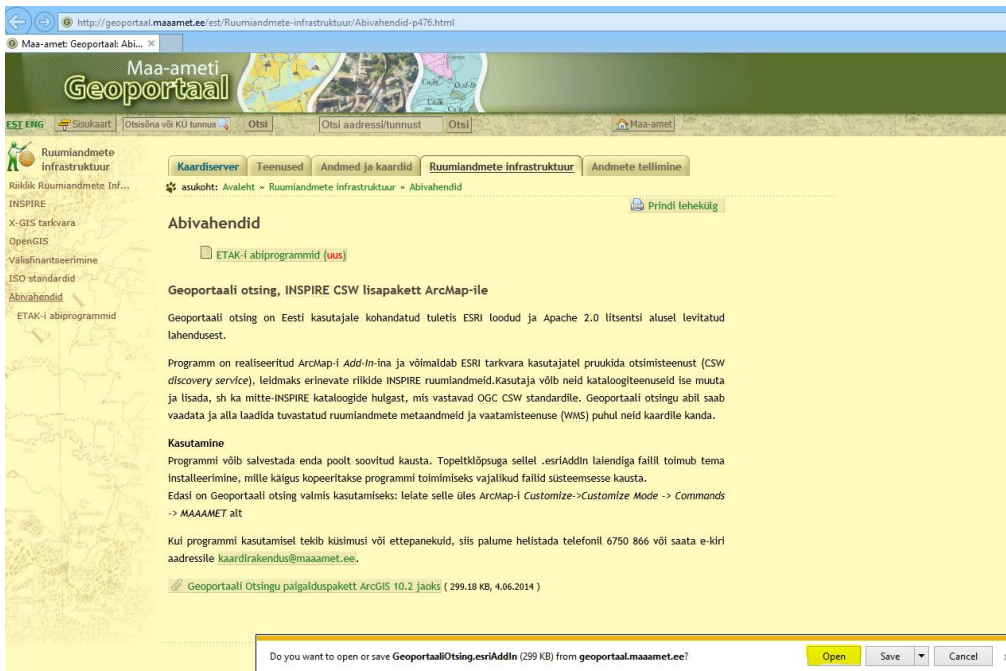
http://geoportaal.maaamet.ee/est/Ruumiandmete-infrastruktuur/Abivahendid-p476.html

Maa-amet: Geoportaal: Abi... ×

Maa-ameti Geoportaal

EST ENG Sisukaart Otsisõna või KÜ tunnus Otsi Otsi aadressi/tunnust Otsi Maa-amet

Ruumiandmete infrastruktuur
Riiklik Ruumiandmete Inf...
INSPIRE
X-GIS tarkvara
OpenGIS
Välisfinantseerimine
ISO standardid
Abivahendid
ETAK-i abiprogrammid

Kaardiserver Teenused Andmed ja kaardid Ruumiandmete infrastruktuur Andmete tellimine

asukoht: Avaleht » Ruumiandmete infrastruktuur » Abivahendid

Prindi lehekülg

Abivahendid

ETAK-i abiprogrammid (uus)

Geoportaali otsing, INSPIRE CSW lisapakett ArcMap-ile

Geoportaali otsing on Eesti kasutajale kohandatud tuletis ESRI loodud ja Apache 2.0 litsentsi alusel levitatud lahendusest.

Programm on realiseeritud ArcMap-i Add-In-ina ja võimaldab ESRI tarkvara kasutajatel pruukida otsimisteenust (CSW discovery service), leidmaks erinevate riikide INSPIRE ruumiandmeid.Kasutaja võib neid kataloogiteenuseid ise muuta ja lisada, sh ka mitte-INSPIRE kataloogide hulgast, mis vastavad OGC CSW standardile. Geoportaali otsingu abil saab vaadata ja alla laadida tuvastatud ruumiandmete metaandmeid ja vaatamisteenuse (WMS) puhul neid kaardile kanda.

Kasutamine
Programmi võib salvestada enda poolt soovitud kausta. Topeltklõpsuga sellel .esriAddIn laiendiga failil toimub tema installeerimine, mille käigus kopeeritakse programmi toimimiseks vajalikud failid süsteemsesse kausta.
Edasi on Geoportaali otsing valmis kasutamiseks: leiate selle üles ArcMap-i Customize->Customize Mode -> Commands -> MAAAMET alt

Kui programmi kasutamisel tekib küsimusi või ettepanekuid, siis palume helistada telefonil 6750 866 või saata e-kiri aadressile kaardirakendus@maaamet.ee.

Geoportaali Otsingu paigalduspakett ArcGIS 10.2 jaoks ( 299.18 KB, 4.06.2014 )

Do you want to open or save GeoportaaliOtsing.esriAddIn (299 KB) from geoportaal.maaamet.ee?

Open Save Cancel